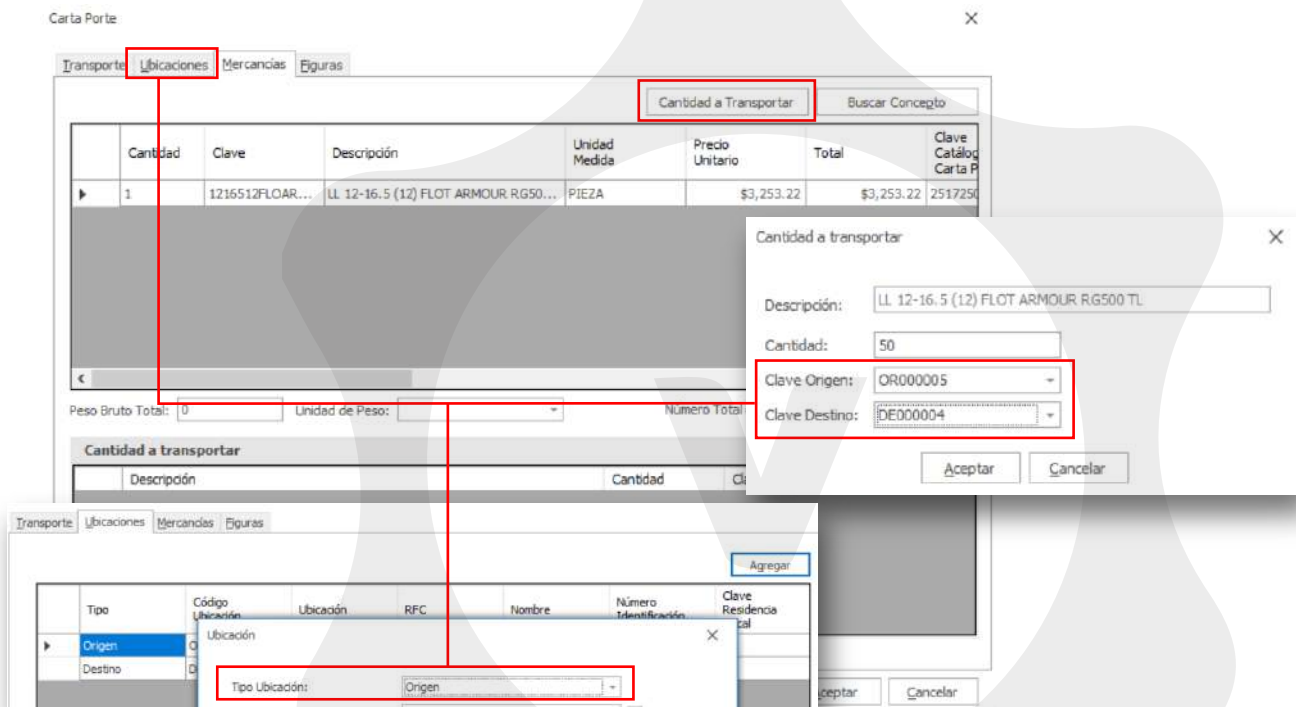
Carta Porte

Transporte | Ubicaciones | Mercancías | Figuras

Cantidad a Transportar | Buscar Concepto

|  | Cantidad | Clave | Descripción | Unidad Medida | Precio Unitario | Total | Clave Catálog Carta P |
|---|---|---|---|---|---|---|---|
| ▸ | 1 | 1216512FLOAR... | LL 12-16.5 (12) FLOT ARMOUR RG50... | PIEZA | $3,253.22 | $3,253.22 | 2517250 |

Peso Bruto Total: 0 | Unidad de Peso: | Número Total

Cantidad a transportar

| Descripción | Cantidad | Cl |
|---|---|---|

Cantidad a transportar

Descripción: LL 12-16.5 (12) FLOT ARMOUR RG500 TL

Cantidad: 50

Clave Origen: OR000005

Clave Destino: DE000004

Aceptar | Cancelar

Transporte | Ubicaciones | Mercancías | Figuras

Agregar

|  | Tipo | Código Ubicación | Ubicación | RFC | Nombre | Número Identificación | Clave Residencia Fiscal |
|---|---|---|---|---|---|---|---|
| ▸ | Origen | O |  |  |  |  |  |
|  | Destino | D |  |  |  |  |  |

Ubicación

Tipo Ubicación: Origen

ceptar | Cancelar